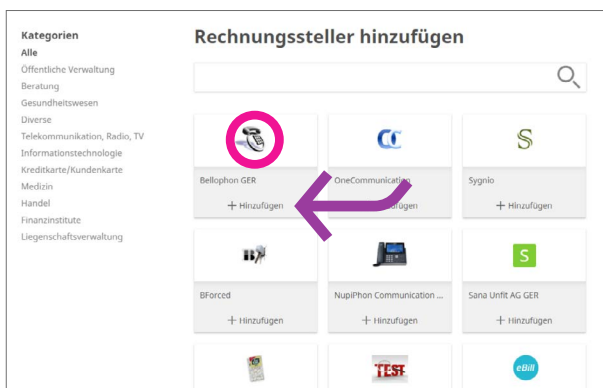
Kategorien
Alle
Öffentliche Verwaltung
Beratung
Gesundheitswesen
Diverse
Telekommunikation, Radio, TV
Informationstechnologie
Kreditkarte/Kundenkarte
Medizin
Handel
Finanzinstitute
Liegenschaftsverwaltung

Rechnungssteller hinzufügen

Bellophon GER
+ Hinzufügen

CC
OneCommunication
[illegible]ügen

S
Sygnio
+ Hinzufügen

BForced
+ Hinzufügen

NupiPhon Communication ...
+ Hinzufügen

S
Sana Unfit AG GER
+ Hinzufügen

TEST

eBill